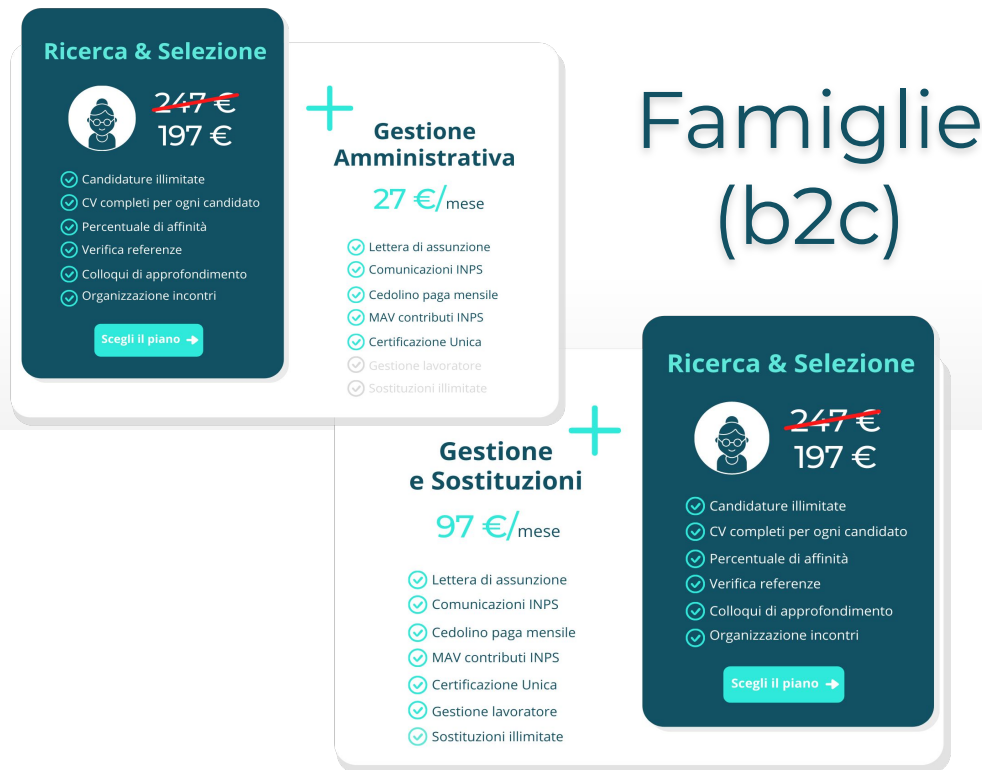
Ricerca & Selezione

~~247 €~~
197 €

Candidature illimitate
CV completi per ogni candidato
Percentuale di affinità
Verifica referenze
Colloqui di approfondimento
Organizzazione incontri

Scegli il piano

+

Gestione Amministrativa

27 €/mese

Lettera di assunzione
Comunicazioni INPS
Cedolino paga mensile
MAV contributi INPS
Certificazione Unica
Gestione lavoratore
Sostituzioni illimitate

Famiglie (b2c)

Gestione e Sostituzioni

97 €/mese

Lettera di assunzione
Comunicazioni INPS
Cedolino paga mensile
MAV contributi INPS
Certificazione Unica
Gestione lavoratore
Sostituzioni illimitate

+

Ricerca & Selezione

~~247 €~~
197 €

Candidature illimitate
CV completi per ogni candidato
Percentuale di affinità
Verifica referenze
Colloqui di approfondimento
Organizzazione incontri

Scegli il piano